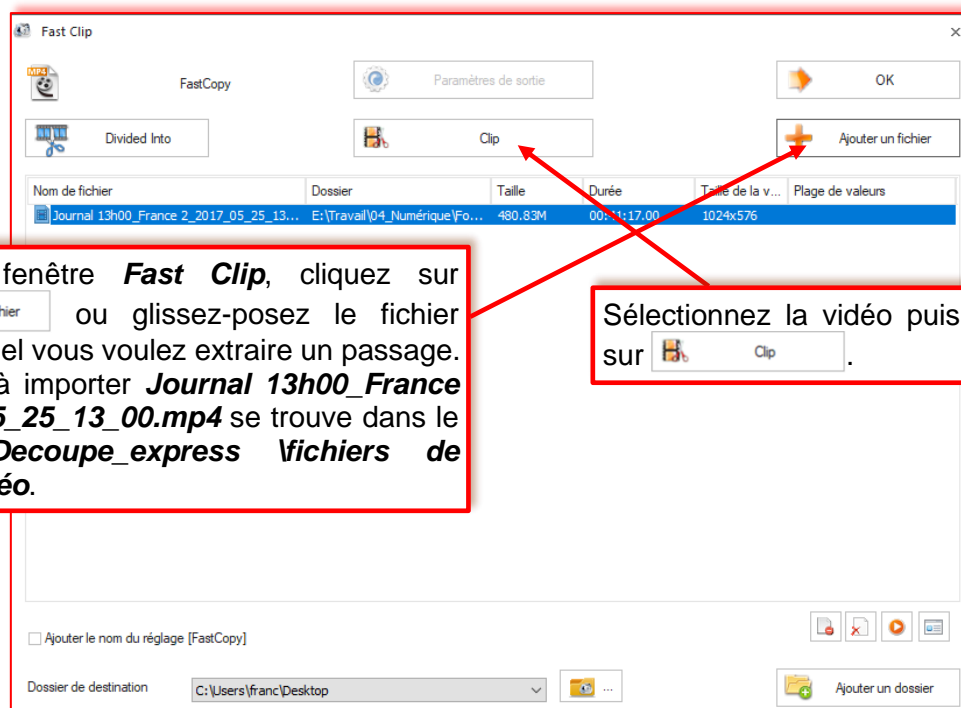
Fast Clip

FastCopy

Paramètres de sortie

OK

Divided Into

Clip

Ajouter un fichier

| Nom de fichier | Dossier | Taille | Durée | Taille de la v... | Plage de valeurs |
|---|---|---|---|---|---|
| Journal 13h00_France 2_2017_05_25_13... | E:\Travail\04_Numérique\Fo... | 480.83M | 00:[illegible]1:17.00 | 1024x576 | |

fenêtre ***Fast Clip***, cliquez sur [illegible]hier ou glissez-posez le fichier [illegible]el vous voulez extraire un passage. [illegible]à importer ***Journal 13h00_France*** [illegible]***5_25_13_00.mp4*** se trouve dans le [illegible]***Decoupe_express \fichiers de*** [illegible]***éo***.

Sélectionnez la vidéo puis sur Clip.

Ajouter le nom du réglage [FastCopy]

Dossier de destination

C:\Users\franc\Desktop

...

Ajouter un dossier